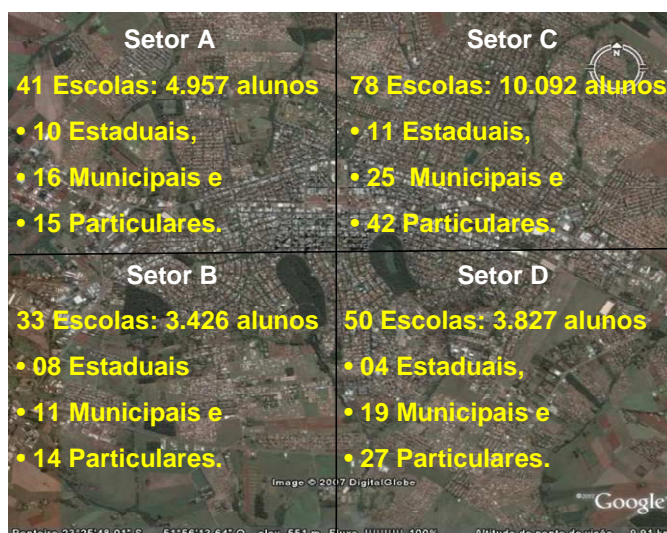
Setor A

41 Escolas: 4.957 alunos

• 10 Estaduais,

• 16 Municipais e

• 15 Particulares.

Setor C

78 Escolas: 10.092 alunos

• 11 Estaduais,

• 25 Municipais e

• 42 Particulares.

N

Setor B

33 Escolas: 3.426 alunos

• 08 Estaduais

• 11 Municipais e

• 14 Particulares.

Setor D

50 Escolas: 3.827 alunos

• 04 Estaduais,

• 19 Municipais e

• 27 Particulares.

Image © 2007 DigitalGlobe

Google

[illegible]